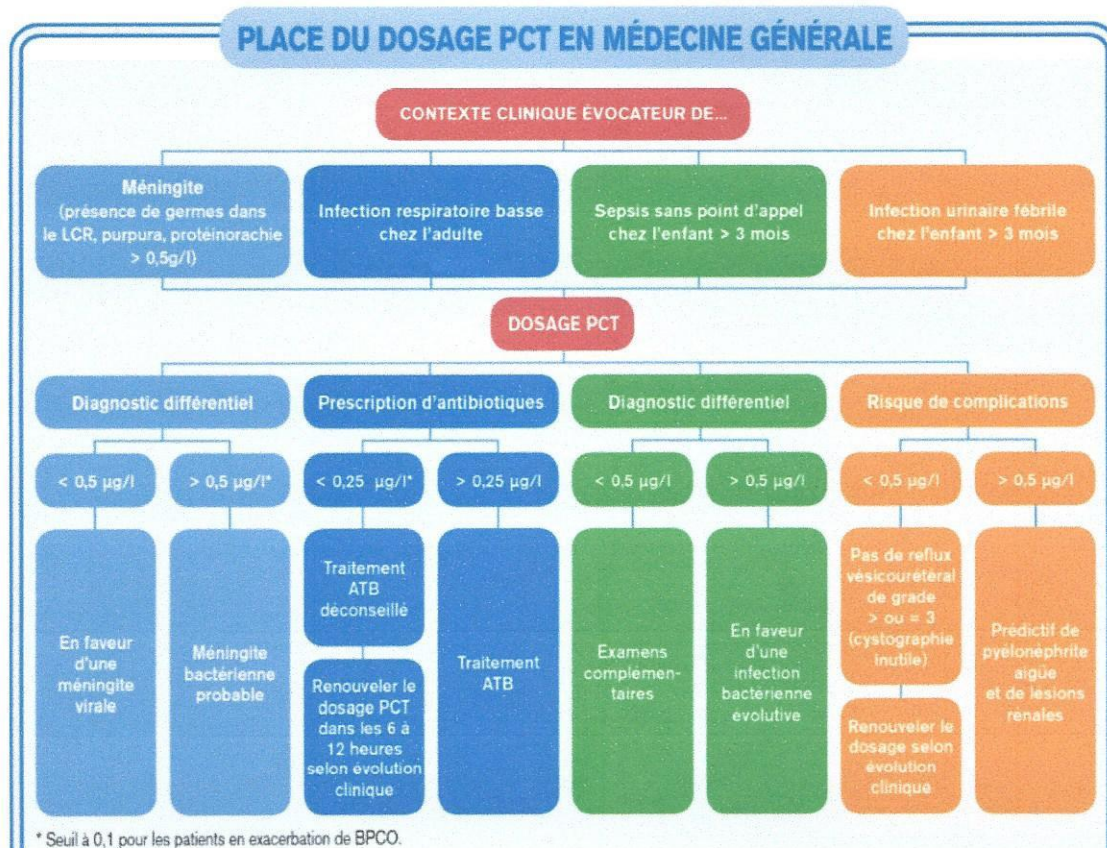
PLACE DU DOSAGE PCT EN MÉDECINE GÉNÉRALE

CONTEXTE CLINIQUE ÉVOCATEUR DE...

Méningite (présence de germes dans le LCR, purpura, protéinorachie > 0,5g/l)

Infection respiratoire basse chez l'adulte

Sepsis sans point d'appel chez l'enfant > 3 mois

Infection urinaire fébrile chez l'enfant > 3 mois

DOSAGE PCT

Diagnostic différentiel

< 0,5 µg/l

En faveur d'une méningite virale

> 0,5 µg/l*

Méningite bactérienne probable

Prescription d'antibiotiques

< 0,25 µg/l*

Traitement ATB déconseillé

Renouveler le dosage PCT dans les 6 à 12 heures selon évolution clinique

> 0,25 µg/l

Traitement ATB

Diagnostic différentiel

< 0,5 µg/l

Examens complémentaires

> 0,5 µg/l

En faveur d'une infection bactérienne évolutive

Risque de complications

< 0,5 µg/l

Pas de reflux vésicourétéral de grade > ou = 3 (cystographie inutile)

Renouveler le dosage selon évolution clinique

> 0,5 µg/l

Prédictif de pyélonéphrite aigüe et de lésions rénales

* Seuil à 0,1 pour les patients en exacerbation de BPCO.